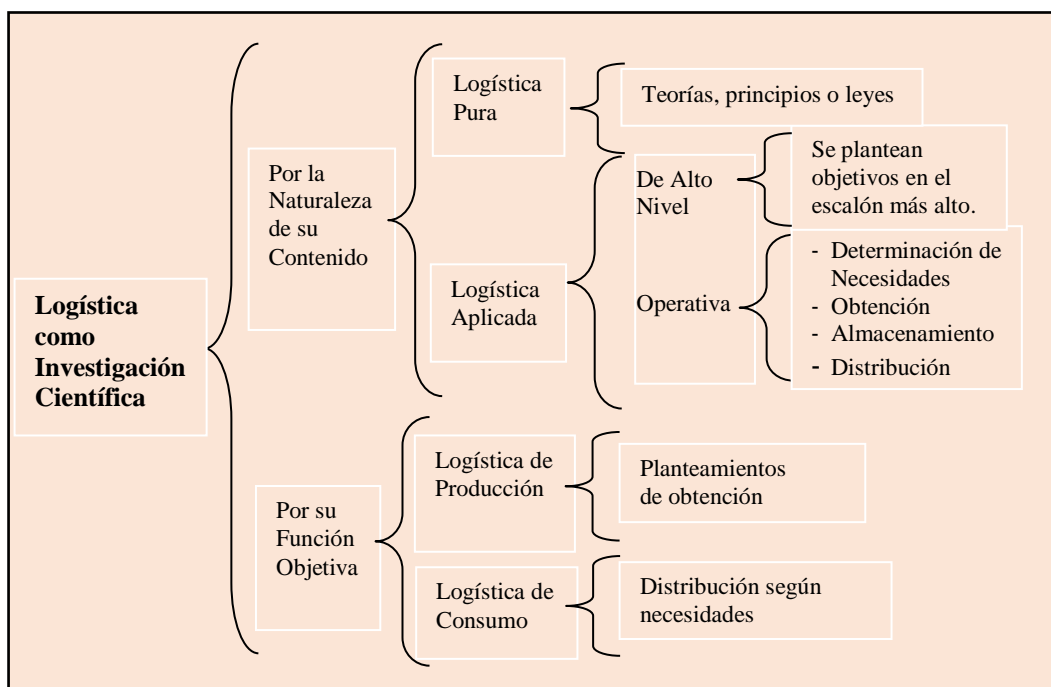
Logística como Investigación Científica

Por la Naturaleza de su Contenido

Logística Pura

Teorías, principios o leyes

Logística Aplicada

De Alto Nivel

Se plantean objetivos en el escalón más alto.

Operativa

- Determinación de Necesidades
- Obtención
- Almacenamiento
- Distribución

Por su Función Objetiva

Logística de Producción

Planteamientos de obtención

Logística de Consumo

Distribución según necesidades